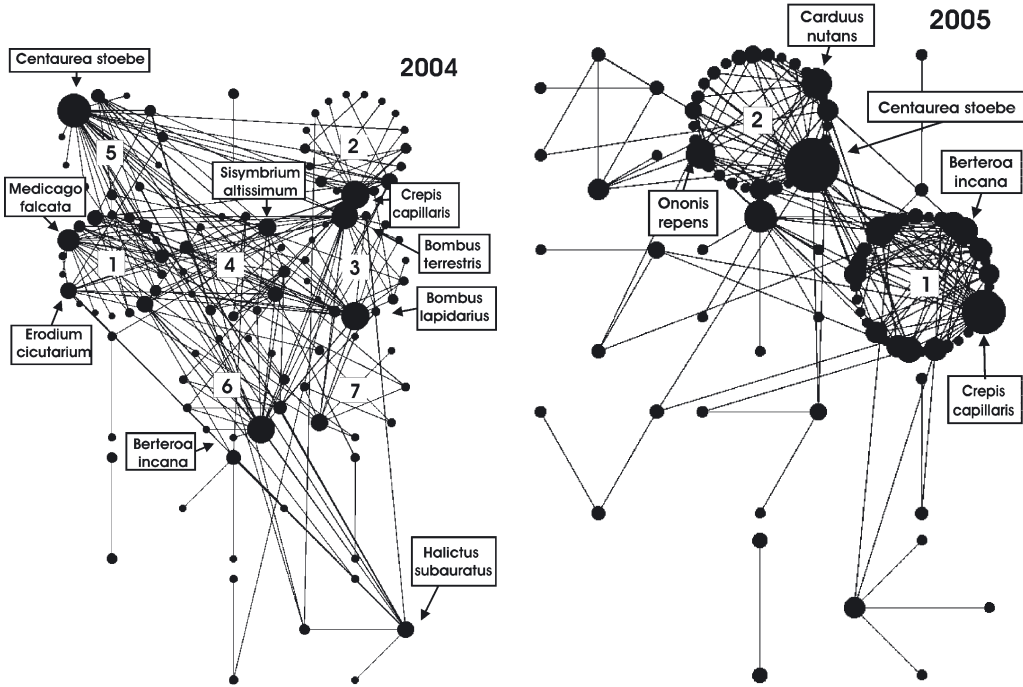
Centaurea stoebe

2004

2

5

Sisymbrium altissimum

Crepis capillaris

Medicago falcata

Bombus terrestris

1

4

3

Bombus lapidarius

Erodium cicutarium

6

7

Berteroa incana

Halictus subauratus

Carduus nutans

2005

Centaurea stoebe

2

Berteroa incana

Ononis repens

1

Crepis capillaris